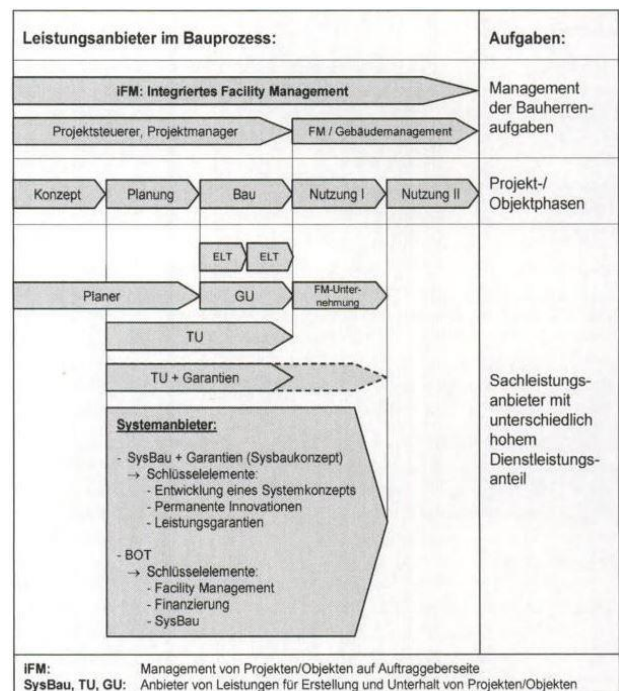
Leistungsanbieter im Bauprozess:

Aufgaben:

iFM: Integriertes Facility Management

Projektsteuerer, Projektmanager

FM / Gebäudemanagement

Management der Bauherrenaufgaben

Konzept

Planung

Bau

Nutzung I

Nutzung II

Projekt-/ Objektphasen

ELT

ELT

Planer

GU

FM-Unternehmung

TU

TU + Garantien

Systemanbieter:

- SysBau + Garantien (Sysbaukonzept)
→ Schlüsselelemente:
- Entwicklung eines Systemkonzepts
- Permanente Innovationen
- Leistungsgarantien

- BOT
→ Schlüsselelemente:
- Facility Management
- Finanzierung
- SysBau

Sachleistungsanbieter mit unterschiedlich hohem Dienstleistungsanteil

iFM: Management von Projekten/Objekten auf Auftraggeberseite
SysBau, TU, GU: Anbieter von Leistungen für Erstellung und Unterhalt von Projekten/Objekten